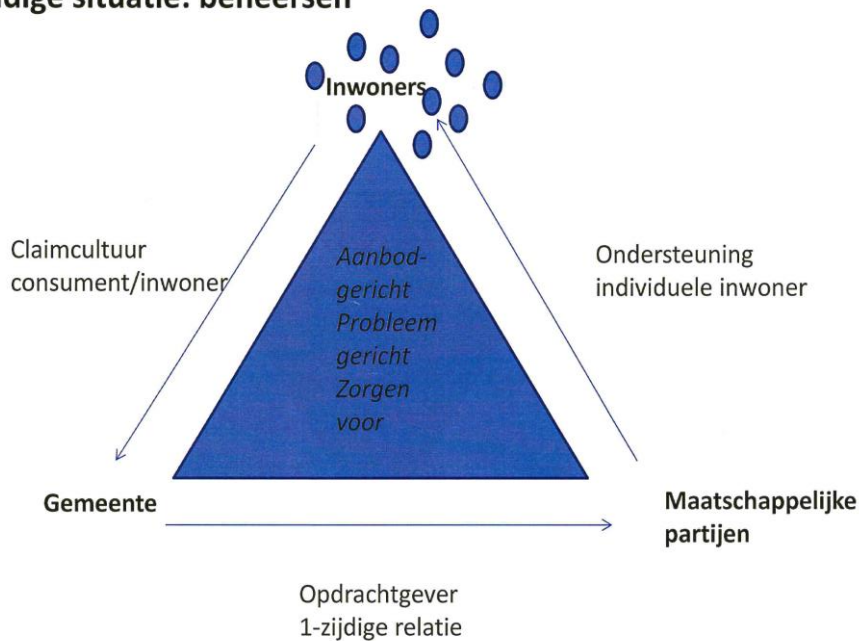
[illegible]dige situatie: beheersen

Inwoners

Claimcultuur consument/inwoner

Aanbodgericht
Probleem gericht
Zorgen voor

Ondersteuning individuele inwoner

Gemeente

Maatschappelijke partijen

Opdrachtgever
1-zijdige relatie